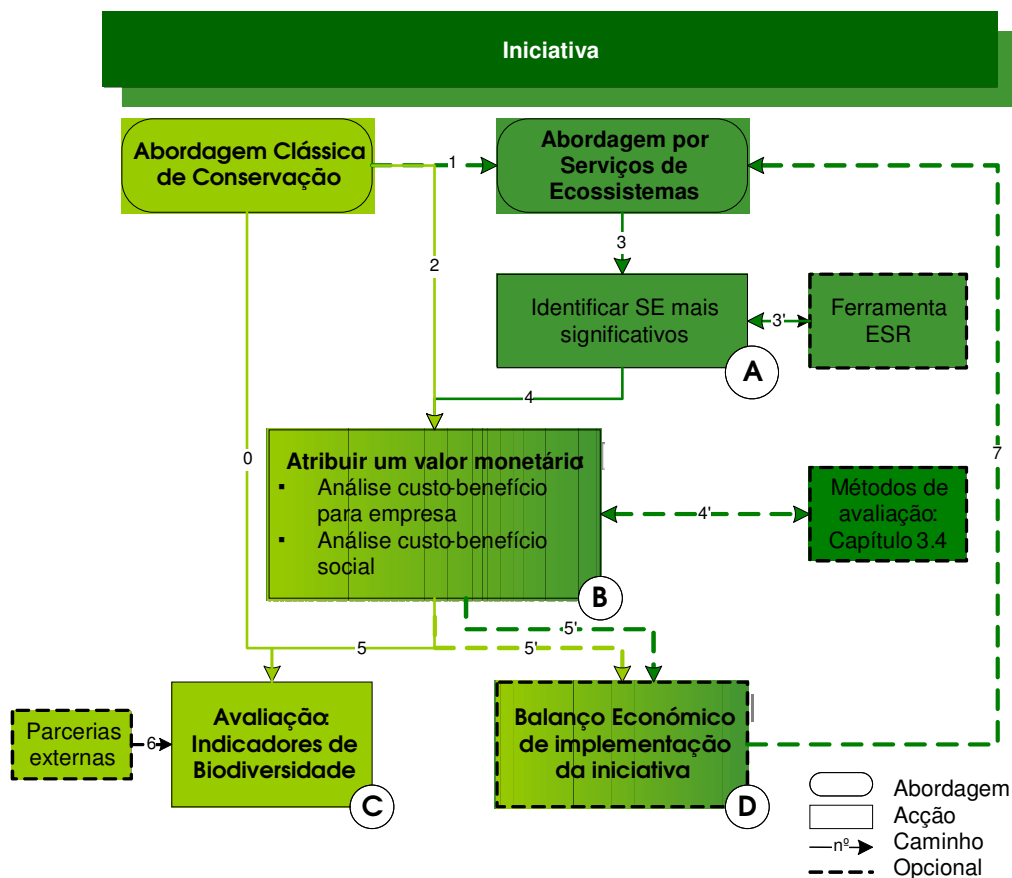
Iniciativa

Abordagem Clássica de Conservação

1

Abordagem por Serviços de Ecossistemas

3

2

Identificar SE mais significativos

3'

Ferramenta ESR

A

4

0

7

Atribuir um valor monetária
▪ Análise custo-benefício para empresa
▪ Análise custo-benefício social

4'

Métodos de avaliação: Capítulo 3.4

B

5'

5

5'

Parcerias externas

6

Avaliação: Indicadores de Biodiversidade

C

Balanço Económico de implementação da iniciativa

D

Abordagem
Acção
nº Caminho
Opcional